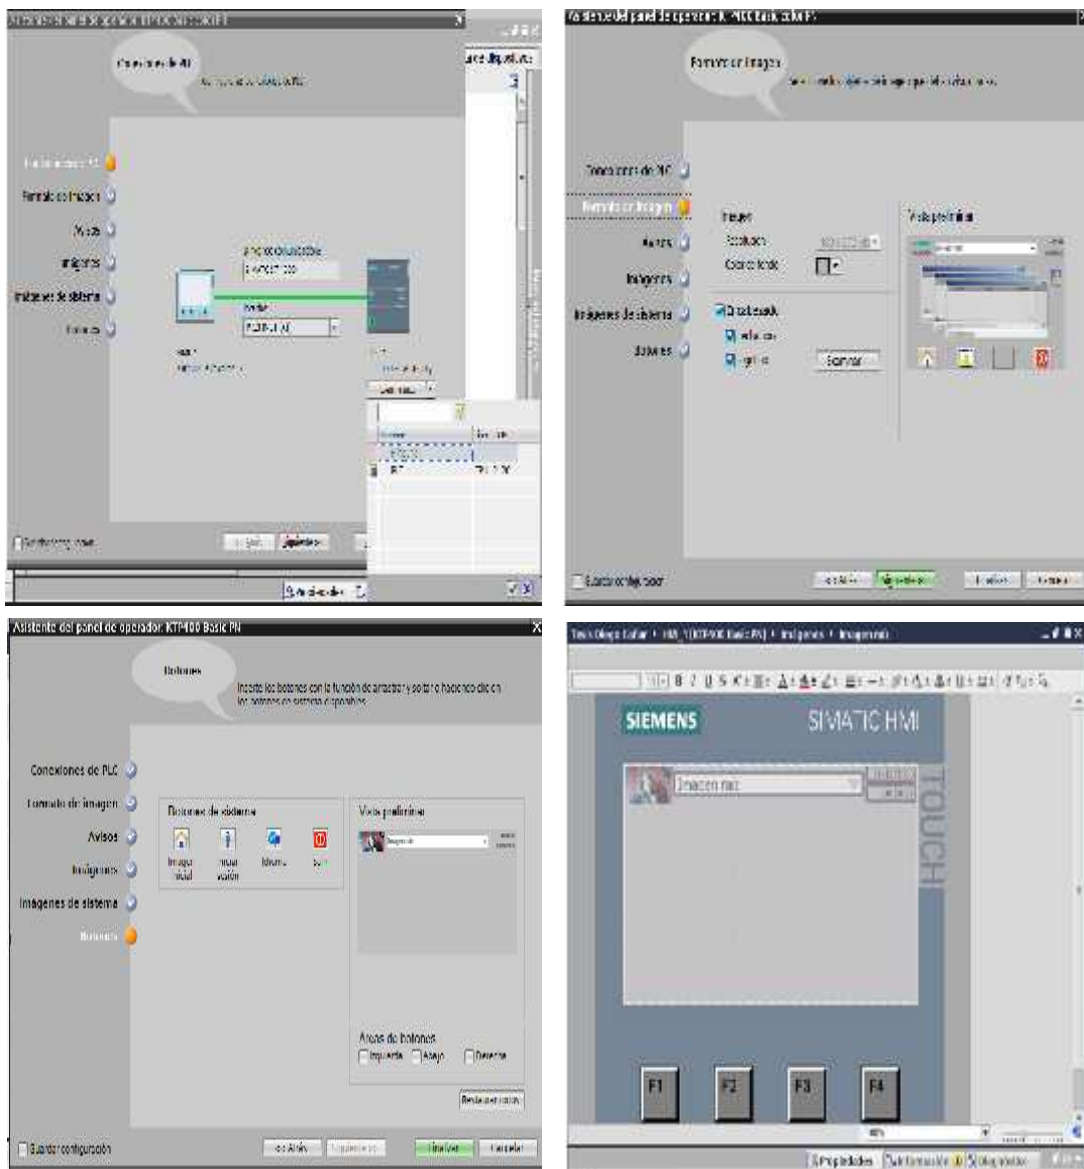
Conexiones de PLC
Formato de imagen
Avisos
Imágenes
Imágenes de sistema
Botones
Guardar configuración

Asistente del panel de operador: KTP400 Basic color PN
Formato de imagen
Conexiones de PLC
Formato de imagen
Imagen
Resolución
Color de fondo
Vista preliminar
Avisos
Imágenes
Imágenes de sistema
Botones
Examinar
Guardar configuración

Asistente del panel de operador: KTP400 Basic PN
Botones
Inserte los botones con la función de arrastrar y soltar o haciendo clic en los botones de sistema disponibles.
Conexiones de PLC
Formato de imagen
Avisos
Imágenes
Imágenes de sistema
Botones
Botones de sistema
Imagen inicial
Información
Idioma
Salir
Vista preliminar
Áreas de botones
Izquierda
Abajo
Derecha
Restablecer todo
Guardar configuración
Atrás
Siguiente
Finalizar
Cancelar

Imágenes
SIEMENS
SIMATIC HMI
Imagen raíz
TOUCH
F1
F2
F3
F4
Propiedades
Información
Diagnóstico